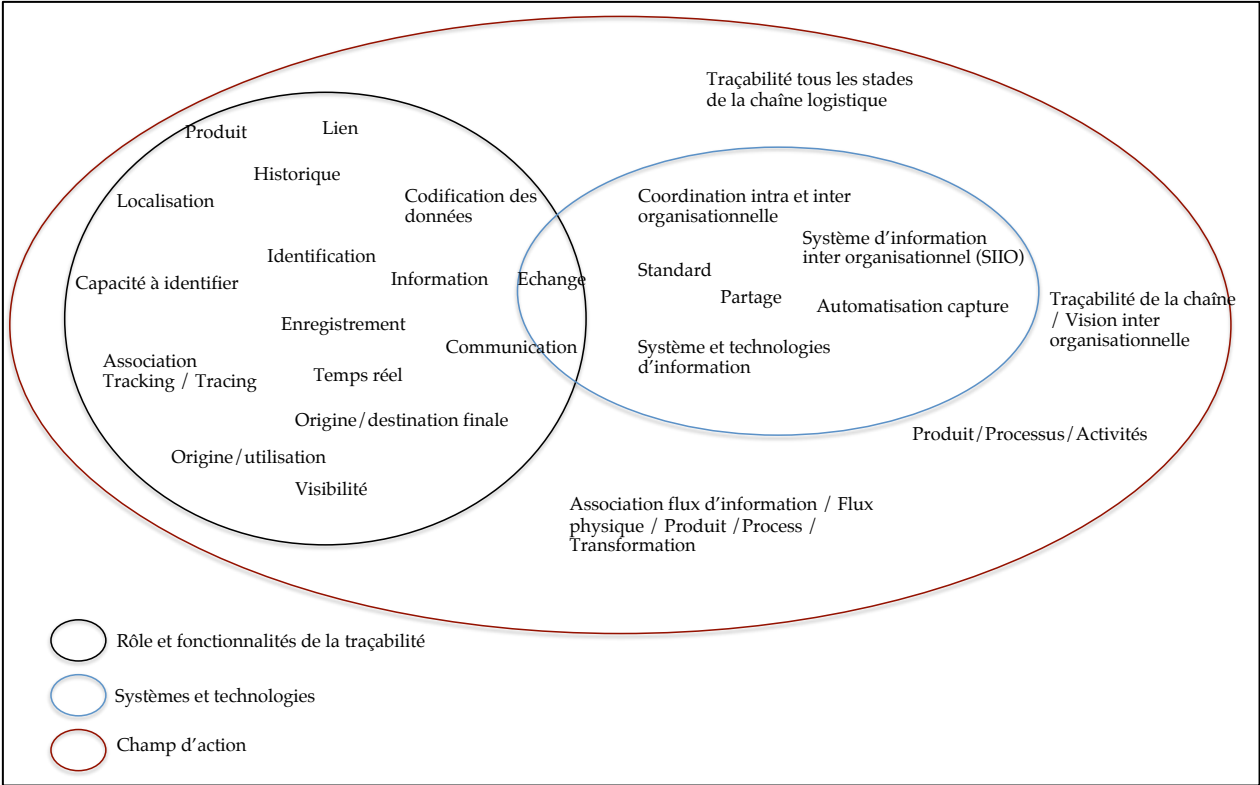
Traçabilité tous les stades de la chaîne logistique

Produit

Lien

Historique

Localisation

Codification des données

Identification

Capacité à identifier

Information

Echange

Enregistrement

Communication

Association Tracking / Tracing

Temps réel

Origine/destination finale

Origine/utilisation

Visibilité

Coordination intra et inter organisationnelle

Système d'information inter organisationnel (SIIO)

Standard

Partage

Automatisation capture

Système et technologies d'information

Traçabilité de la chaîne / Vision inter organisationnelle

Produit/Processus/Activités

Association flux d'information / Flux physique / Produit /Process / Transformation

Rôle et fonctionnalités de la traçabilité

Systèmes et technologies

Champ d'action